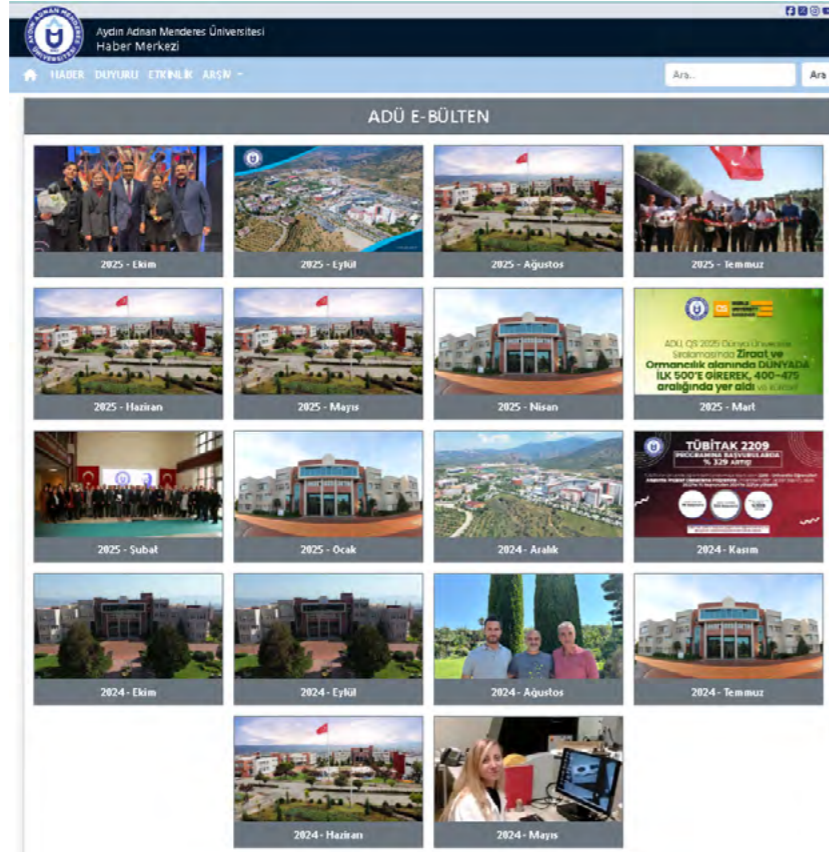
Aydın Adnan Menderes Üniversitesi
Haber Merkezi

HABER DUYURU ETKİNLİK ARŞİV

Ara...
Ara

ADÜ E-BÜLTEN

2025 - Ekim
2025 - Eylül
2025 - Ağustos
2025 - Temmuz

2025 - Haziran
2025 - Mayıs
2025 - Nisan
ADÜ, QS 2025 Dünya Üniversite Sıralamasında Ziraat ve Ormancılık alanında DÜNYADA İLK 500'E GİREREK, 400-475 aralığında yer aldı
2025 - Mart

2025 - Şubat
2025 - Ocak
2024 - Aralık
TÜBİTAK 2209 PROGRAMINA BAŞVURULARDA % 329 ARTIŞ
2024 - Kasım

2024 - Ekim
2024 - Eylül
2024 - Ağustos
2024 - Temmuz

2024 - Haziran
2024 - Mayıs